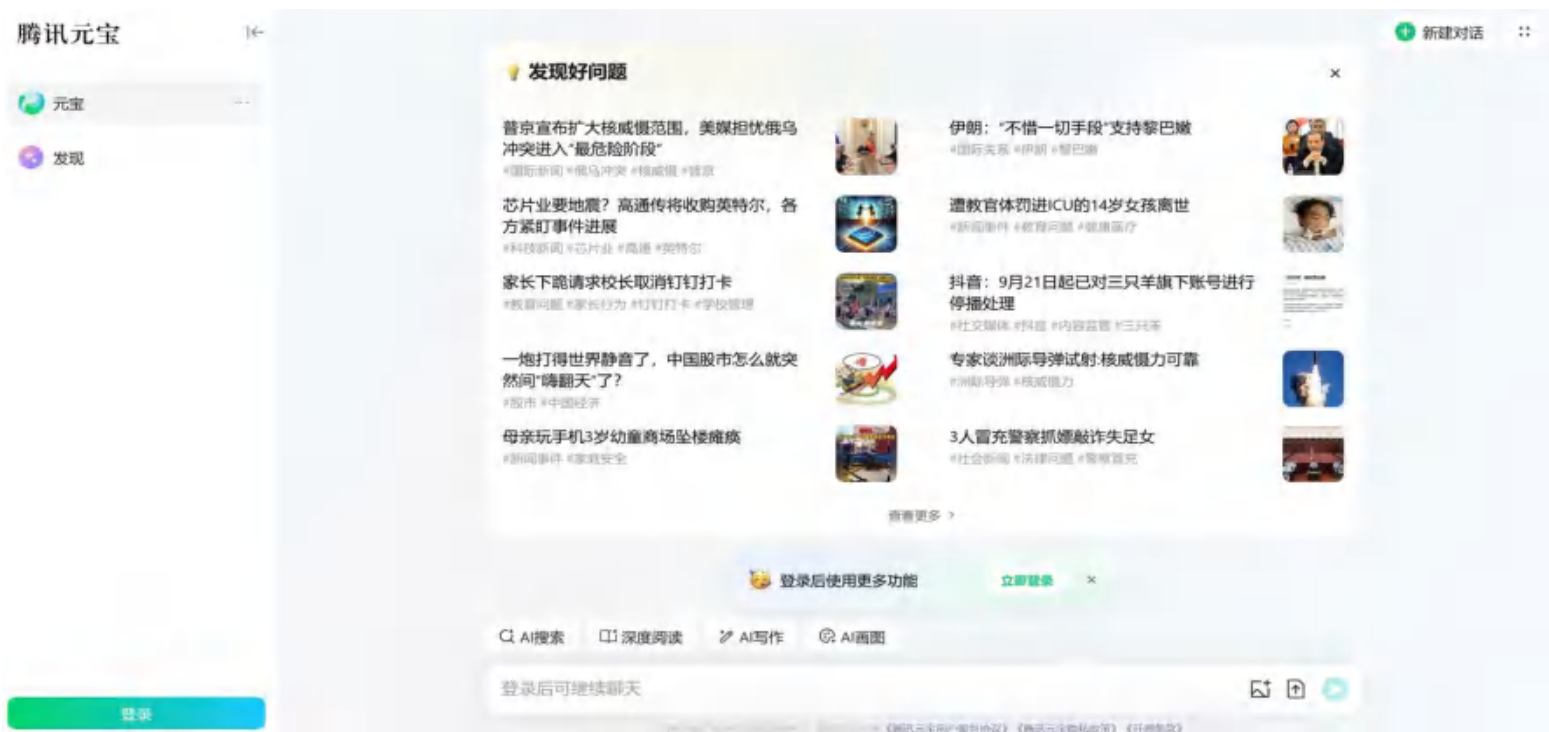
腾讯元宝

元宝

发现

登录

新建对话

发现好问题

普京宣布扩大核威慑范围，美媒担忧俄乌冲突进入"最危险阶段"
#国际新闻 #俄乌冲突 #核威慑 #普京

伊朗："不惜一切手段"支持黎巴嫩
#国际关系 #伊朗 #黎巴嫩

芯片业要地震？高通传将收购英特尔，各方紧盯事件进展
#科技新闻 #芯片业 #高通 #英特尔

遭教官体罚进ICU的14岁女孩离世
#新闻事件 #教育问题 #健康医疗

家长下跪请求校长取消钉钉打卡
#教育问题 #家长行为 #钉钉打卡 #学校管理

抖音：9月21日起已对三只羊旗下账号进行停播处理
#社交媒体 #抖音 #内容监管 #三只羊

一炮打得世界静音了，中国股市怎么就突然间"嗨翻天"了？
#股市 #中国经济

专家谈洲际导弹试射:核威慑力可靠
#洲际导弹 #核威慑力

母亲玩手机3岁幼童商场坠楼瘫痪
#新闻事件 #家庭安全

3人冒充警察抓嫖敲诈失足女
#社会新闻 #法律问题 #警察冒充

查看更多 >

登录后使用更多功能 立即登录

AI搜索 深度阅读 AI写作 AI画图

登录后可继续聊天

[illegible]《腾讯元宝用户服务协议》《腾讯元宝隐私政策》《开源协议》